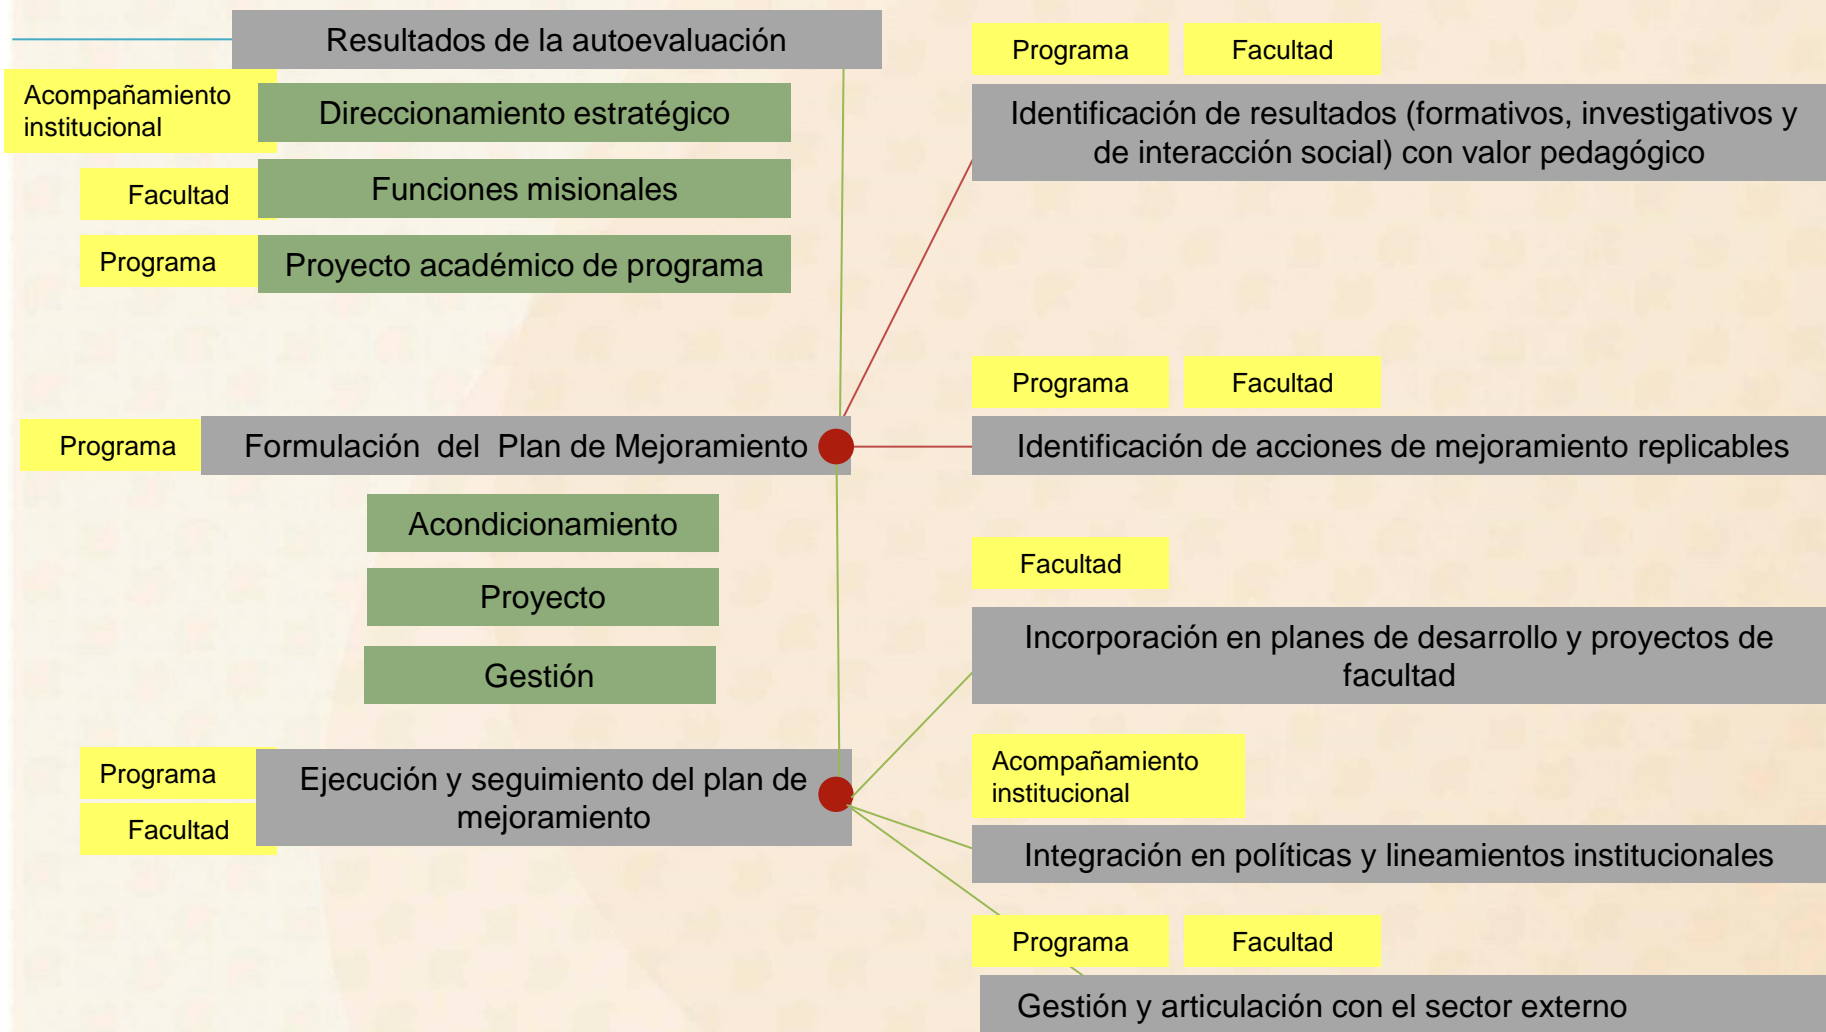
Resultados de la autoevaluación

Acompañamiento institucional

Direccionamiento estratégico

Facultad

Funciones misionales

Programa

Proyecto académico de programa

Programa

Formulación del Plan de Mejoramiento

Acondicionamiento

Proyecto

Gestión

Programa

Facultad

Ejecución y seguimiento del plan de mejoramiento

Programa

Facultad

Identificación de resultados (formativos, investigativos y de interacción social) con valor pedagógico

Programa

Facultad

Identificación de acciones de mejoramiento replicables

Facultad

Incorporación en planes de desarrollo y proyectos de facultad

Acompañamiento institucional

Integración en políticas y lineamientos institucionales

Programa

Facultad

Gestión y articulación con el sector externo